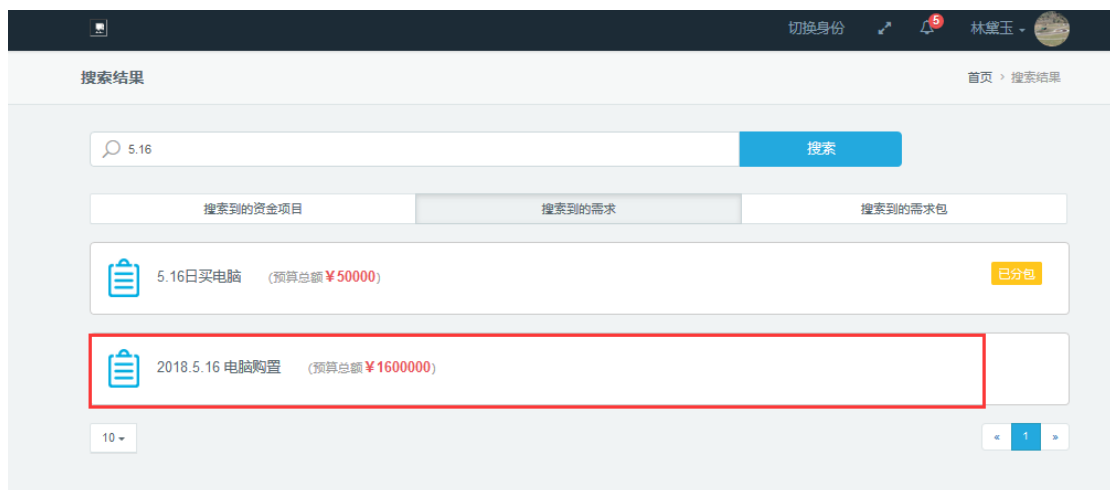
切换身份 5 林黛玉

搜索结果

首页 › 搜索结果

5.16

搜索

| 搜索到的资金项目 | 搜索到的需求 | 搜索到的需求包 |
|---|---|---|

5.16日买电脑 (预算总额 ¥50000)

已分包

2018.5.16 电脑购置 (预算总额 ¥1600000)

10

« 1 »